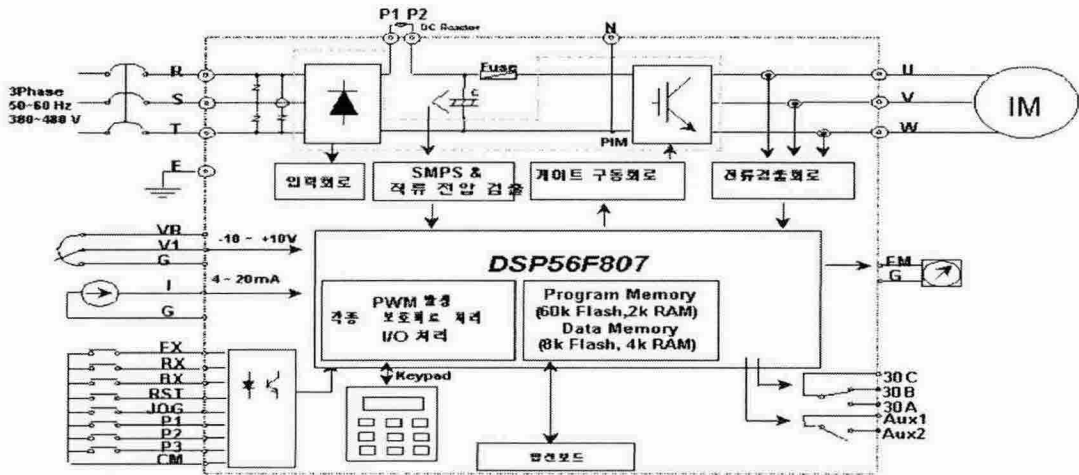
P1 P2
DC Reactor
N
3Phase
50~60 Hz
380~480 V
R
S
T
E
Fuse
C
PIM
U
V
W
IM
입력회로
SMPS &
직류 전압 검출
게이트 구동회로
전류검출회로
VR
V1
G
-10 ~ +10V
4 ~ 20mA
I
G
DSP56F807
PWM 발생
각종 보호회로 처리
I/O 처리
Program Memory
(60k Flash,2k RAM)
Data Memory
(8k Flash, 4k RAM)
FM
G
FX
RX
BX
RST
JOG
P1
P2
P3
CM
Keypad
옵션보드
30C
30B
30A
Aux1
Aux2